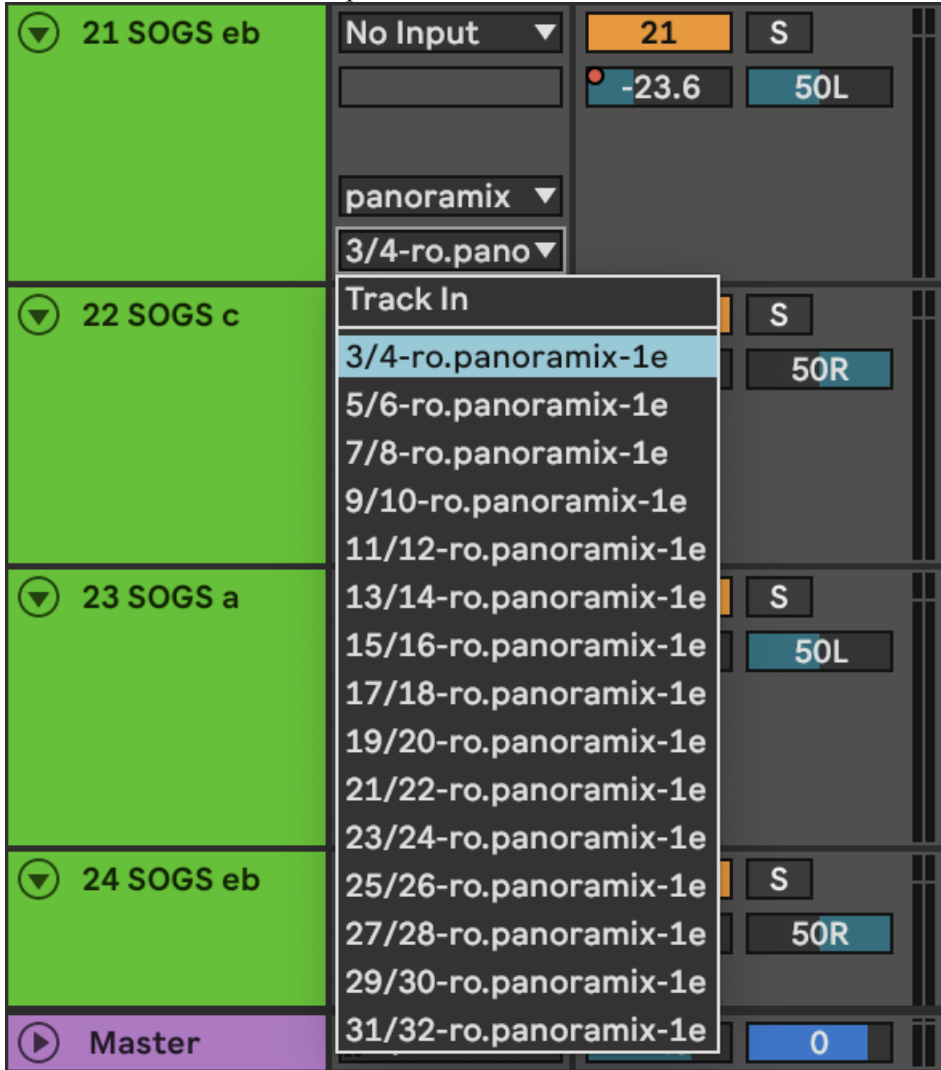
21 SOGS eb
No Input
21
S
-23.6
50L
panoramix
3/4-ro.pano
Track In
3/4-ro.panoramix-1e
5/6-ro.panoramix-1e
7/8-ro.panoramix-1e
9/10-ro.panoramix-1e
11/12-ro.panoramix-1e
13/14-ro.panoramix-1e
15/16-ro.panoramix-1e
17/18-ro.panoramix-1e
19/20-ro.panoramix-1e
21/22-ro.panoramix-1e
23/24-ro.panoramix-1e
25/26-ro.panoramix-1e
27/28-ro.panoramix-1e
29/30-ro.panoramix-1e
31/32-ro.panoramix-1e
22 SOGS c
S
50R
23 SOGS a
S
50L
24 SOGS eb
S
50R
Master
0